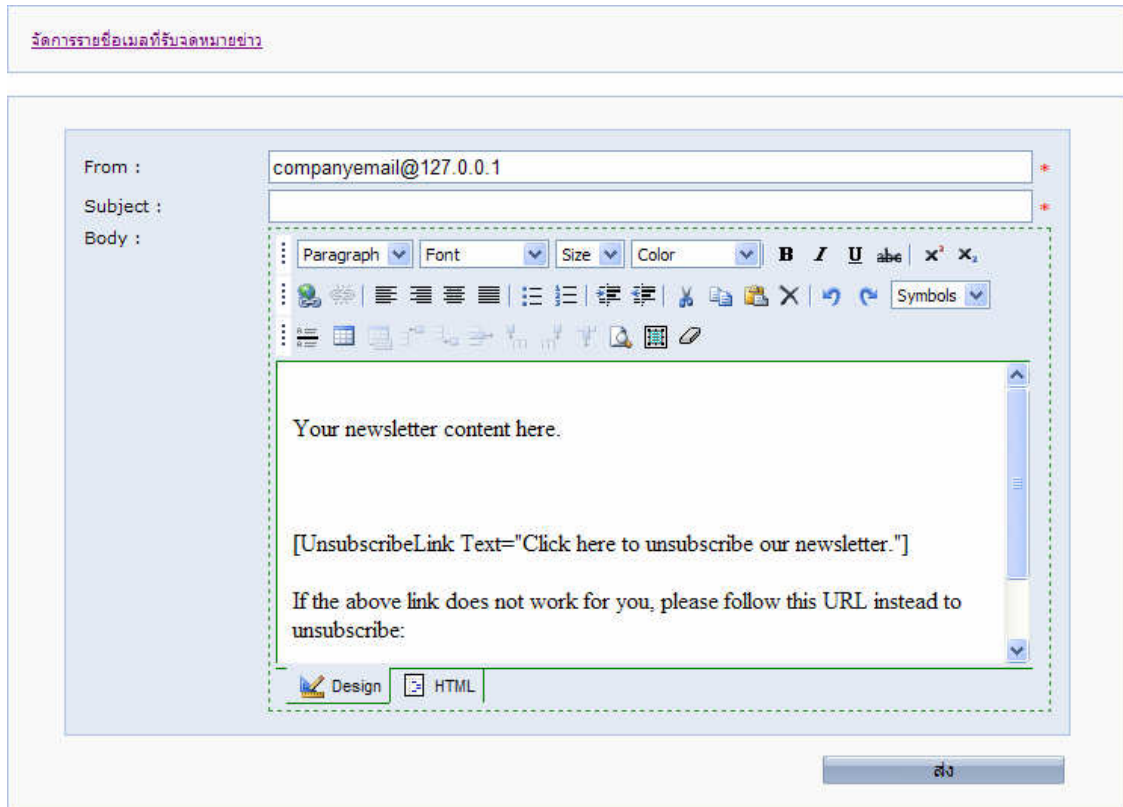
จัดการรายชื่อเมลที่รับจดหมายข่าว

From : companyemail@127.0.0.1 *

Subject : *

Body :

Paragraph Font Size Color B I U abc $x^2$ $x_2$

Symbols

Your newsletter content here.

[UnsubscribeLink Text="Click here to unsubscribe our newsletter."]

If the above link does not work for you, please follow this URL instead to unsubscribe:

Design HTML

ส่ง